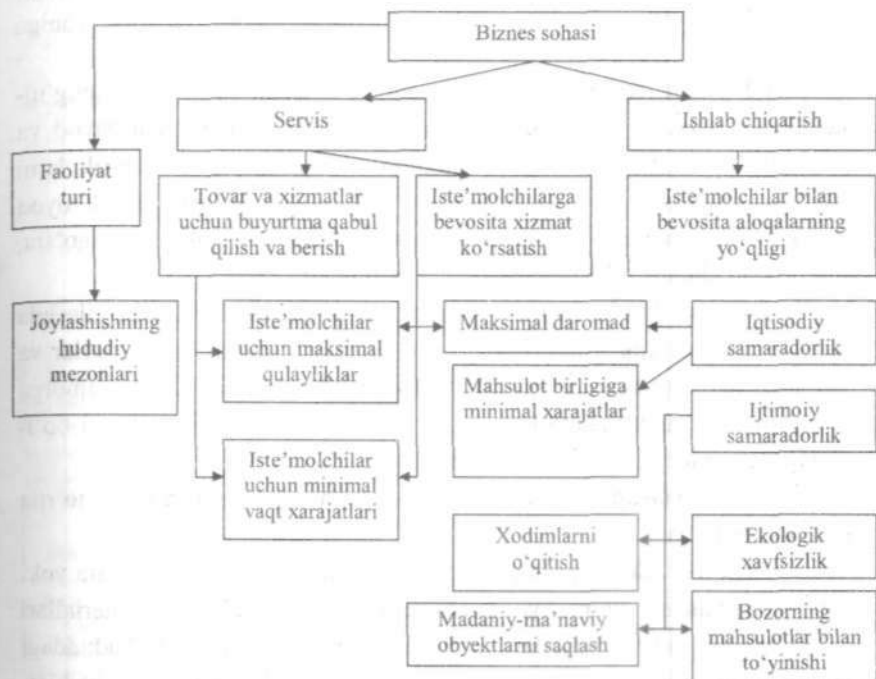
Biznes sohasi

Servis

Ishlab chiqarish

Faoliyat turi

Tovar va xizmatlar uchun buyurtma qabul qilish va berish

Iste'molchilarga bevosita xizmat ko'rsatish

Iste'molchilar bilan bevosita aloqalarning yo'qligi

Joylashishning hududiy mezonlari

Iste'molchilar uchun maksimal qulayliklar

Maksimal daromad

Iqtisodiy samaradorlik

Mahsulot birligiga minimal xarajatlar

Ijtimoiy samaradorlik

Iste'molchilar uchun minimal vaqt xarajatlari

Xodimlarni o'qitish

Ekologik xavfsizlik

Madaniy-ma'naviy obyektlarni saqlash

Bozorning mahsulotlar bilan to'yinishi